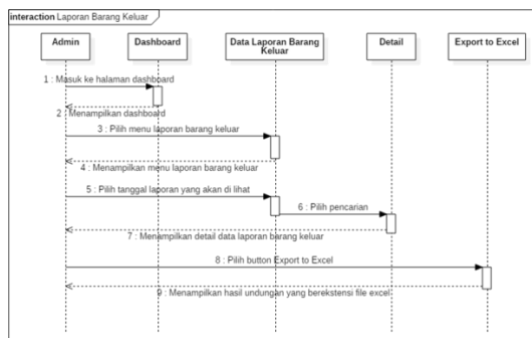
interaction Laporan Barang Keluar

Admin

Dashboard

Data Laporan Barang Keluar

Detail

Export to Excel

1 : Masuk ke halaman dashboard

2 : Menampilkan dashboard

3 : Pilih menu laporan barang keluar

4 : Menampilkan menu laporan barang keluar

5 : Pilih tanggal laporan yang akan di lihat

6 : Pilih pencarian

7 : Menampilkan detail data laporan barang keluar

8 : Pilih button Export to Excel

9 : Menampilkan hasil undungan yang berekstensi file excel